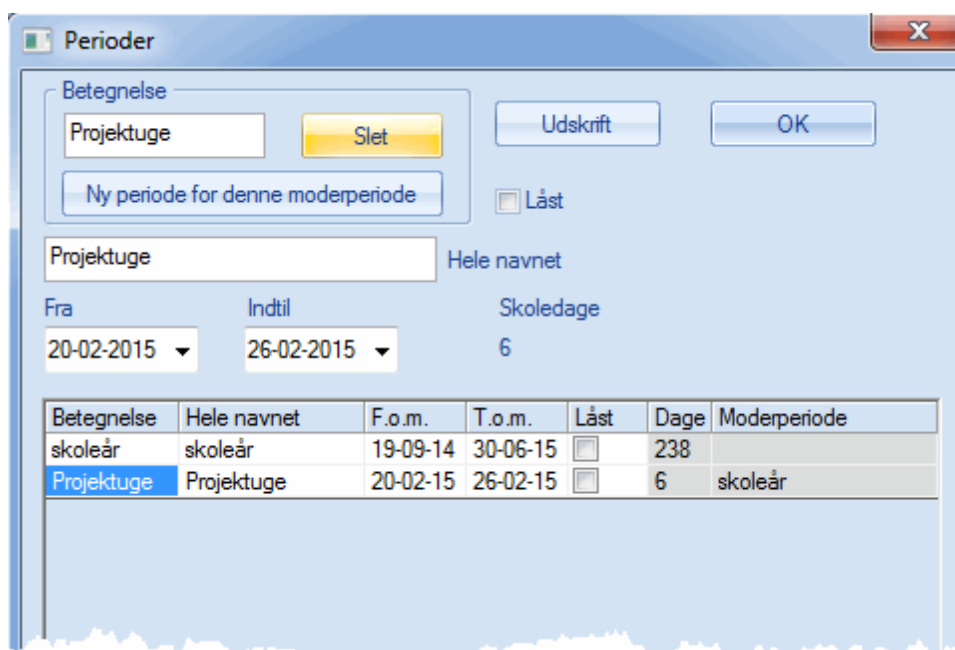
Perioder

Betegnelse

Projektuge

Slet

Ny periode for denne moderperiode

Udskrift

OK

Låst

Projektuge

Hele navnet

Fra

20-02-2015

Indtil

26-02-2015

Skoledage

6

| Betegnelse | Hele navnet | F.o.m. | T.o.m. | Låst | Dage | Moderperiode |
|---|---|---|---|---|---|---|
| skoleår | skoleår | 19-09-14 | 30-06-15 | | 238 | |
| Projektuge | Projektuge | 20-02-15 | 26-02-15 | | 6 | skoleår |